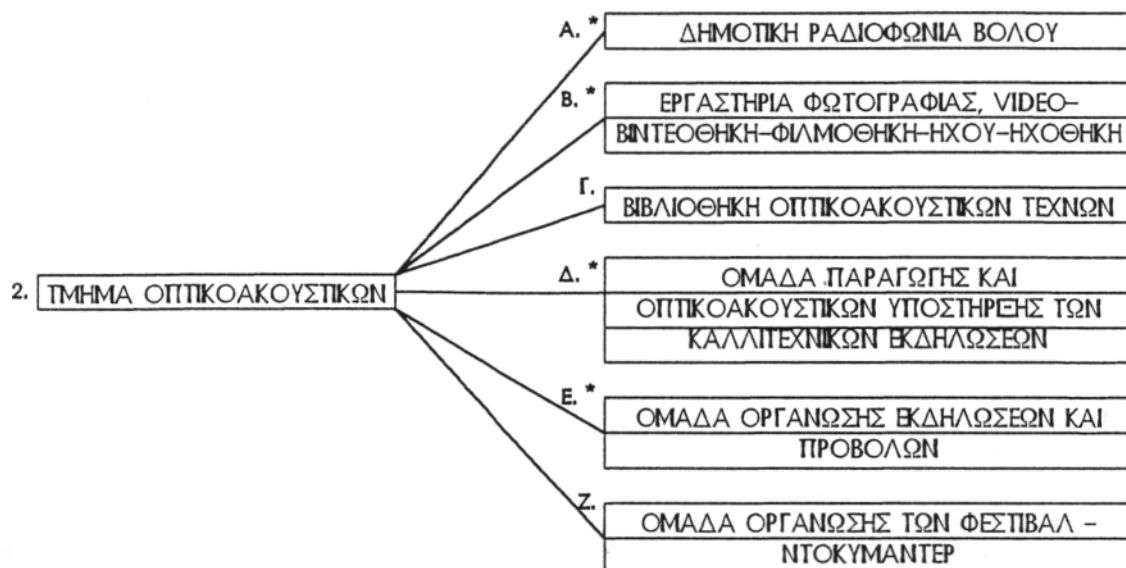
2. ΤΜΗΜΑ ΟΠΤΙΚΟΑΚΟΥΣΤΙΚΩΝ

Α. * ΔΗΜΟΤΙΚΗ ΡΑΔΙΟΦΩΝΙΑ ΒΟΛΟΥ

Β. * ΕΡΓΑΣΤΗΡΙΑ ΦΩΤΟΓΡΑΦΙΑΣ, VIDEO–ΒΙΝΤΕΟΘΗΚΗ–ΦΙΛΜΟΘΗΚΗ–ΗΧΟΥ–ΗΧΟΘΗΚΗ

Γ. ΒΙΒΛΙΟΘΗΚΗ ΟΠΤΙΚΟΑΚΟΥΣΤΙΚΩΝ ΤΕΧΝΩΝ

Δ. * ΟΜΑΔΑ ΠΑΡΑΓΩΓΗΣ ΚΑΙ ΟΠΤΙΚΟΑΚΟΥΣΤΙΚΩΝ ΥΠΟΣΤΗΡΞΗΣ ΤΩΝ ΚΑΛΛΙΤΕΧΝΙΚΩΝ ΕΚΔΗΛΩΣΕΩΝ

Ε. * ΟΜΑΔΑ ΟΡΓΑΝΩΣΗΣ ΕΚΔΗΛΩΣΕΩΝ ΚΑΙ ΠΡΟΒΟΛΩΝ

Ζ. ΟΜΑΔΑ ΟΡΓΑΝΩΣΗΣ ΤΩΝ ΦΕΣΤΙΒΑΛ – ΝΤΟΚΥΜΑΝΤΕΡ